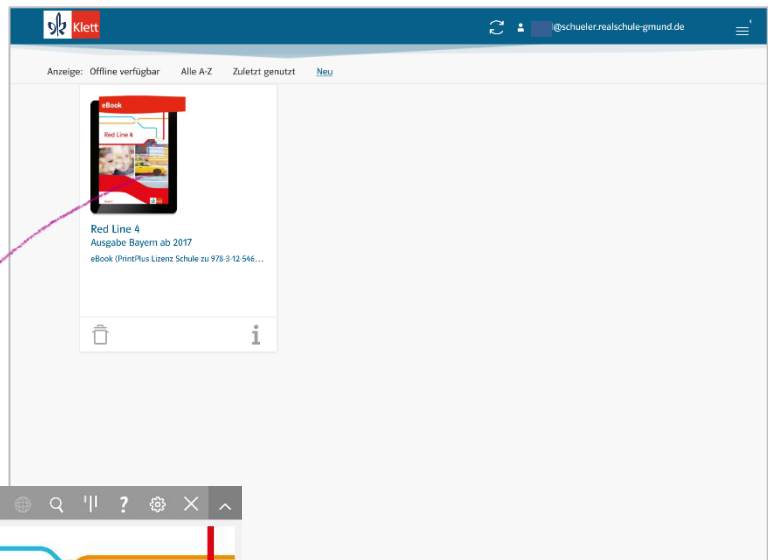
Klett

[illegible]@schueler.realschule-gmund.de

Anzeige: Offline verfügbar Alle A-Z Zuletzt genutzt Neu

eBook

Red Line 4

Red Line 4
Ausgabe Bayern ab 2017
eBook (PrintPlus Lizenz Schule zu 978-3-12-546...

?